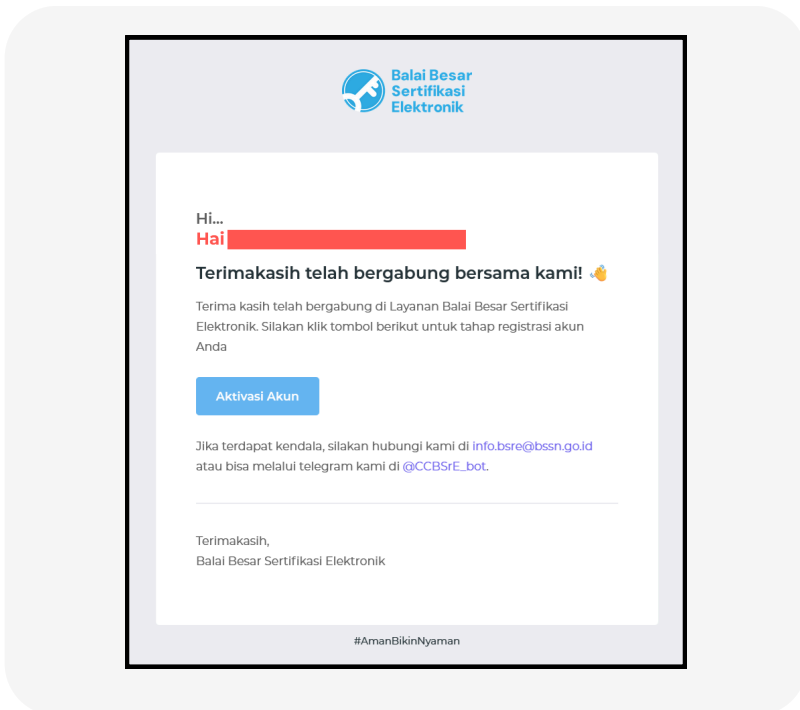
Balai Besar Sertifikasi Elektronik

Hi...
Hai

Terimakasih telah bergabung bersama kami! 👋

Terima kasih telah bergabung di Layanan Balai Besar Sertifikasi Elektronik. Silakan klik tombol berikut untuk tahap registrasi akun Anda

Aktivasi Akun

Jika terdapat kendala, silakan hubungi kami di info.bsre@bssn.go.id atau bisa melalui telegram kami di @CCBSrE_bot.

Terimakasih,
Balai Besar Sertifikasi Elektronik

#AmanBikinNyaman